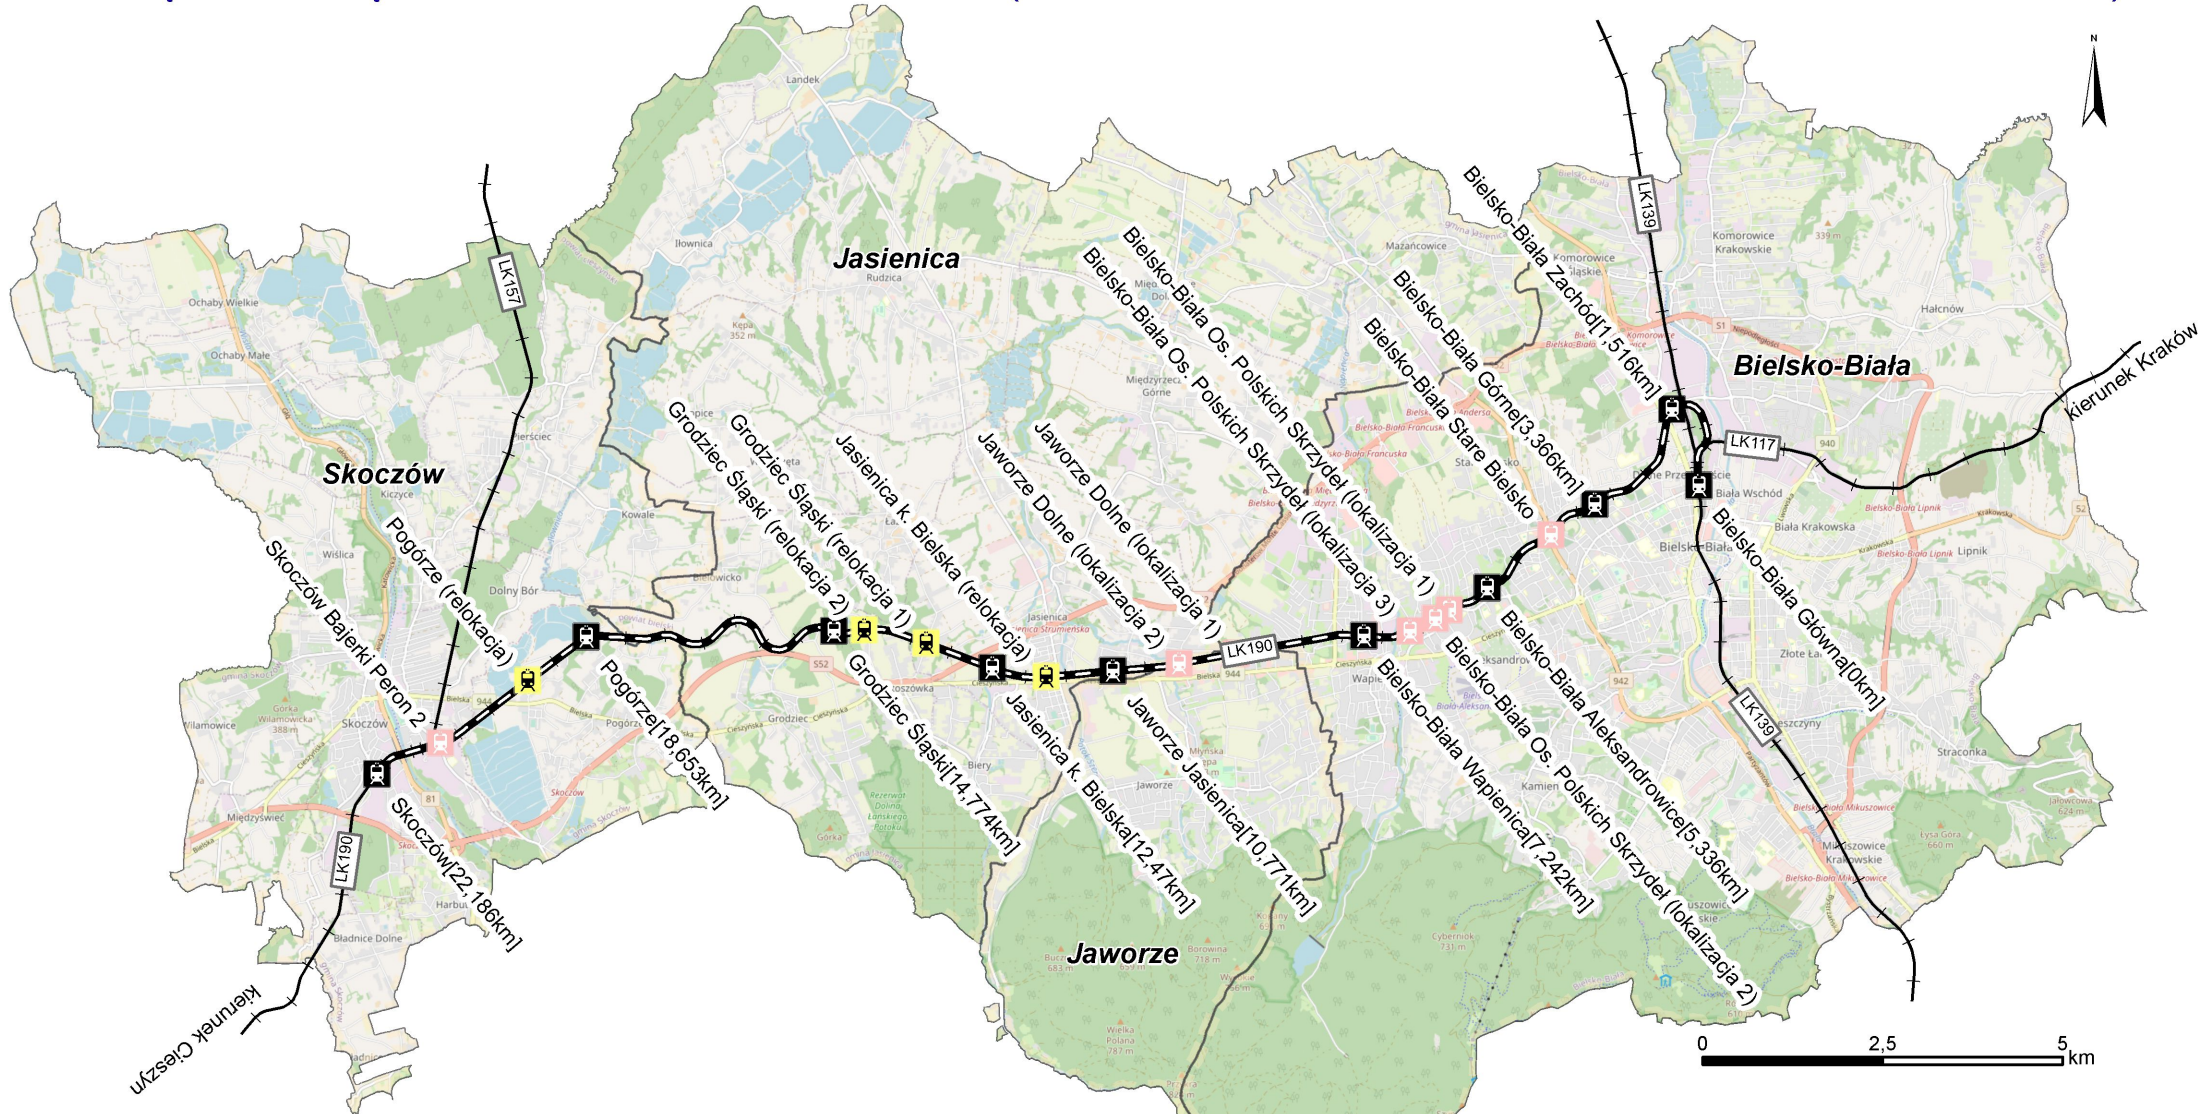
N

Jasienica
Skoczów
Bielsko-Biała
Jaworze

LK157
LK139
LK117
LK190
LK190
LK139

kierunek Kraków
kierunek Cieszyn

Bielsko-Biała Zachód[1,516km]
Bielsko-Biała Górne[3,366km]
Bielsko-Biała Stare Bielsko
Bielsko-Biała Os. Polskich Skrzydeł (lokalizacja 1)
Bielsko-Biała Os. Polskich Skrzydeł (lokalizacja 3)
Jaworze Dolne (lokalizacja 1)
Jaworze Dolne (lokalizacja 2)
Jasienica k. Bielska (relokacja)
Grodziec Śląski (relokacja 1)
Grodziec Śląski (relokacja 2)
Pogórze (relokacja)
Skoczów Bajerki Peron 2
Skoczów[22,186km]
Pogórze[18,653km]
Grodziec Śląski[14,774km]
Jasienica k. Bielska[12,47km]
Jaworze Jasienica[10,771km]
Bielsko-Biała Wapienica[7,242km]
Bielsko-Biała Os. Polskich Skrzydeł (lokalizacja 2)
Bielsko-Biała Aleksandrowice[5,336km]
Bielsko-Biała Główna[0km]

Landek
Iłownica
Rudzica
Ochaby Wielkie
Ochaby Małe
Kępa 352 m
Międzyrzecze Górne
Mazańcowice
Komorowice Śląskie
Komorowice Krakowskie
Hałcnów
Kiczyce
Wiślica
Dolny Bór
Kowale
Bielowicko
Jasienica
Łoszówka
Grodziec
Pogórze
Biery
Jaworze
Wapienica
Kamienica
Aleksandrowice
Złote Łany
Mikuszowice Krakowskie
Straconka
Lipnik
Biała Wschód
Biała Krakowska
Bielsko-Biała
Wilamowice
Międzyświeć
Harbutowice
Bładnice Dolne
Górka Wilamowicka 388 m
Górka
Rezerwat Dolina Łańskiego Potoku
Borowina 718 m
Wielka Polana 787 m
Cyberniok 731 m
Jałowcowa 624 m
Łysa Góra 660 m

0
2,5
5
km